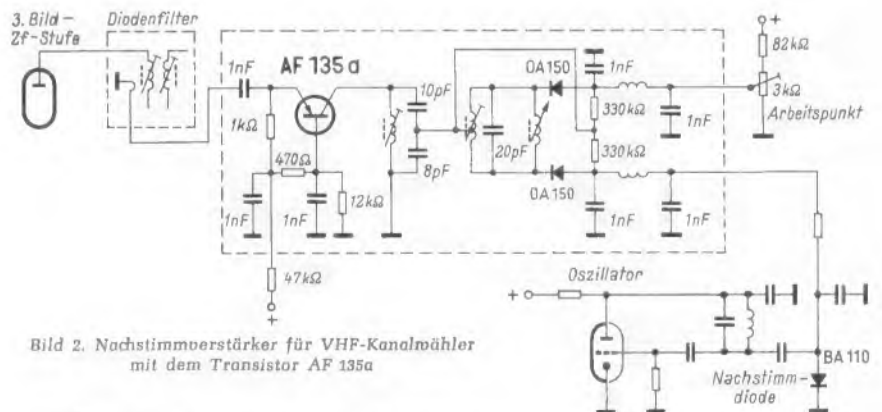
3. Bild-Zf-Stufe

Diodenfilter

1nF

AF 135 a

1kΩ

470Ω

1nF

1nF

12kΩ

47kΩ

+

10pF

8pF

20pF

OA 150

OA 150

1nF

330kΩ

330kΩ

1nF

1nF

1nF

+

82kΩ

3kΩ

Arbeitspunkt

Oszillator

+

BA 110

Nachstimm-diode

Bild 2. Nachstimmverstärker für VHF-Kanalwähler mit dem Transistor AF 135a